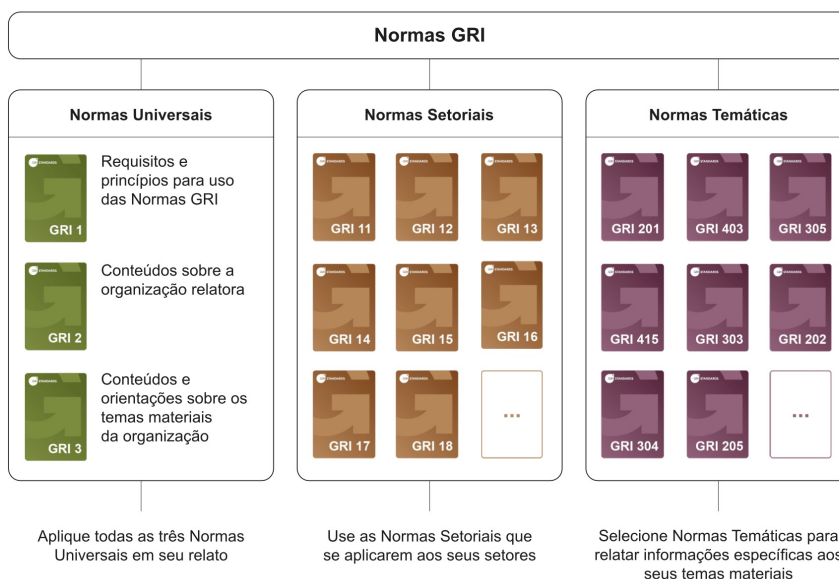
Normas GRI

Normas Universais

GRI 1
Requisitos e princípios para uso das Normas GRI

GRI 2
Conteúdos sobre a organização relatora

GRI 3
Conteúdos e orientações sobre os temas materiais da organização

Normas Setoriais

GRI 11
GRI 12
GRI 13
GRI 14
GRI 15
GRI 16
GRI 17
GRI 18
...

Normas Temáticas

GRI 201
GRI 403
GRI 305
GRI 415
GRI 303
GRI 202
GRI 304
GRI 205
...

Aplique todas as três Normas Universais em seu relato

Use as Normas Setoriais que se aplicarem aos seus setores

Selecione Normas Temáticas para relatar informações específicas aos seus temas materiais